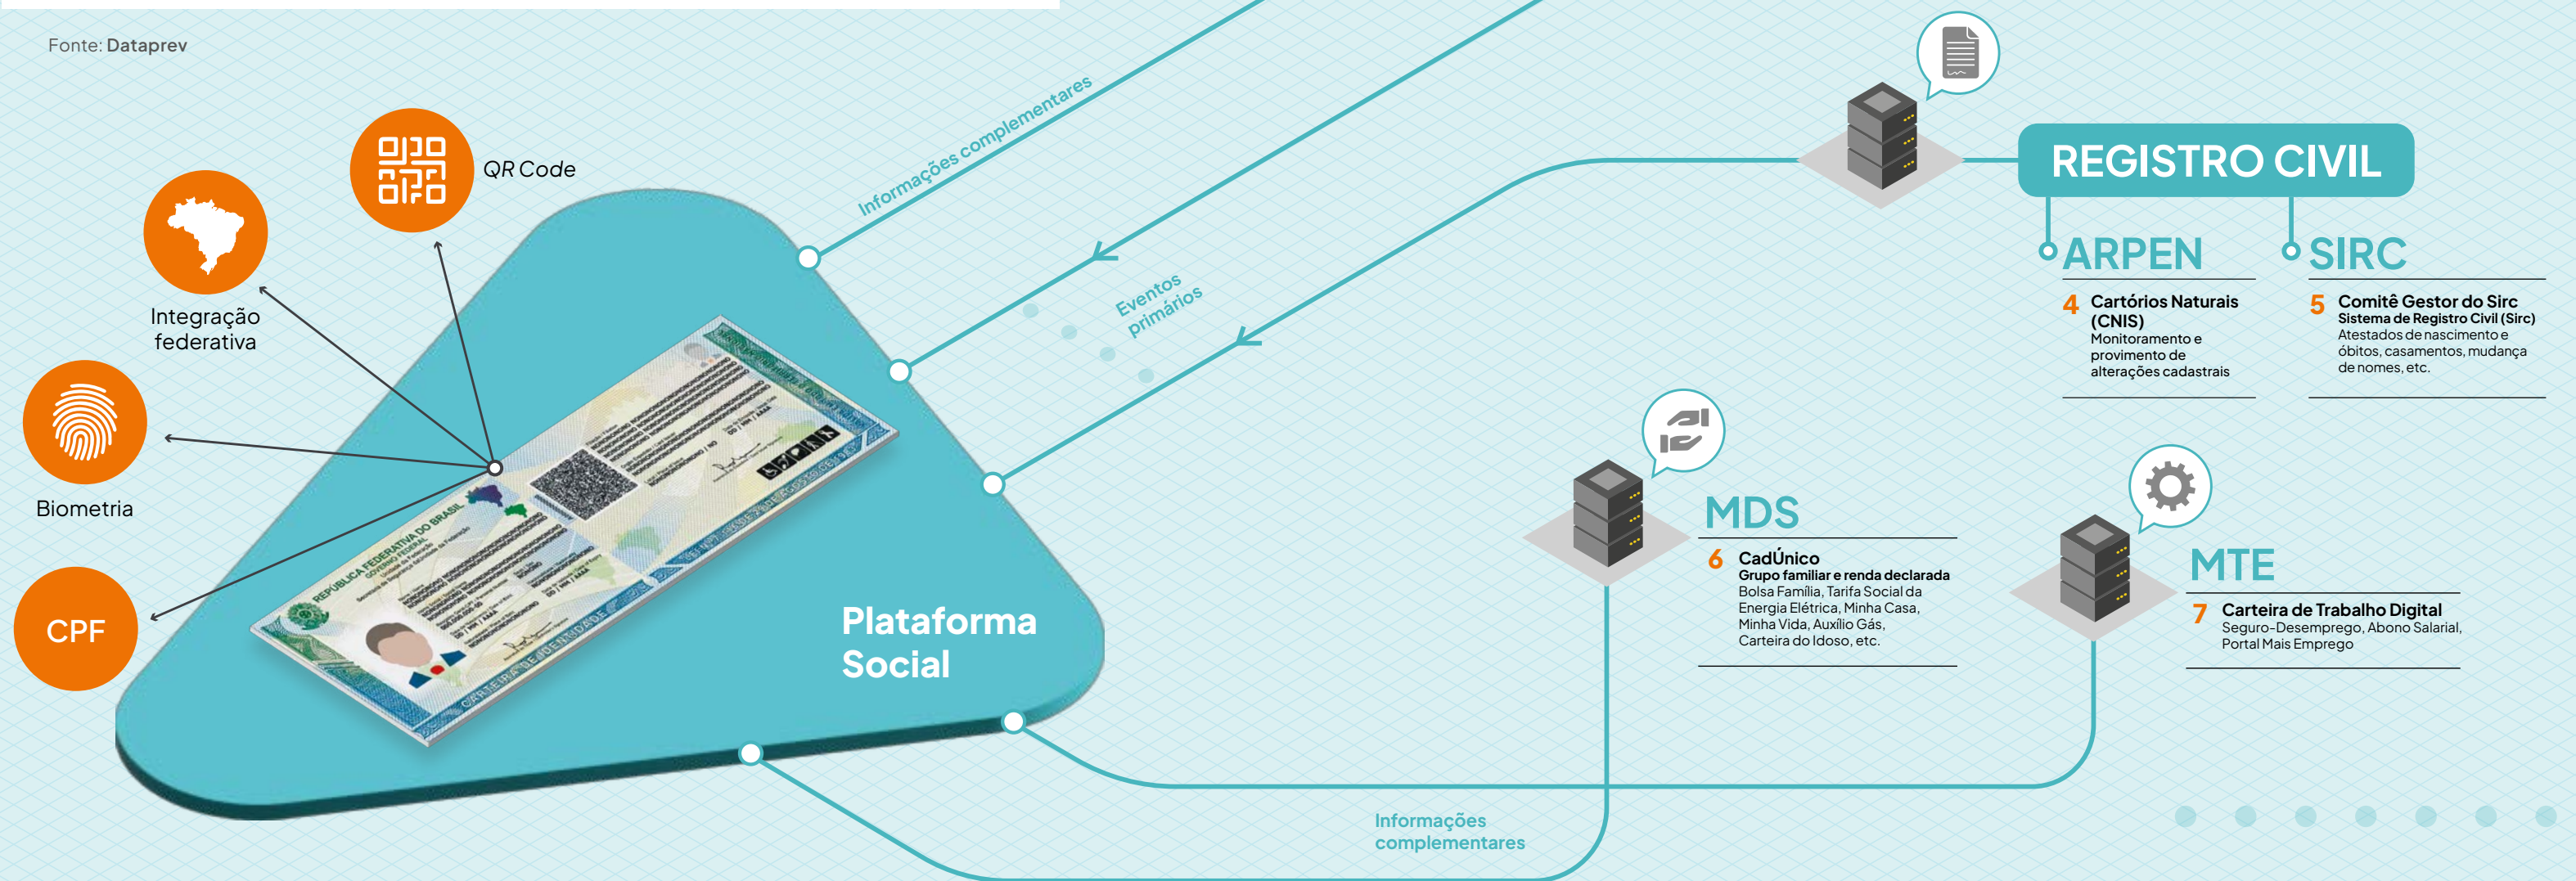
Fonte: Dataprev

QR Code

Integração federativa

Biometria

CPF

Informações complementares

Eventos primários

Plataforma Social

Informações complementares

REGISTRO CIVIL

ARPEN

4 Cartórios Naturais (CNIS)
Monitoramento e provimento de alterações cadastrais

SIRC

5 Comitê Gestor do Sirc
Sistema de Registro Civil (Sirc)
Atestados de nascimento e óbitos, casamentos, mudança de nomes, etc.

MDS

6 CadÚnico
Grupo familiar e renda declarada
Bolsa Família, Tarifa Social da Energia Elétrica, Minha Casa, Minha Vida, Auxílio Gás, Carteira do Idoso, etc.

MTE

7 Carteira de Trabalho Digital
Seguro-Desemprego, Abono Salarial, Portal Mais Emprego

REPÚBLICA FEDERATIVA DO BRASIL
CARTEIRA DE IDENTIDADE